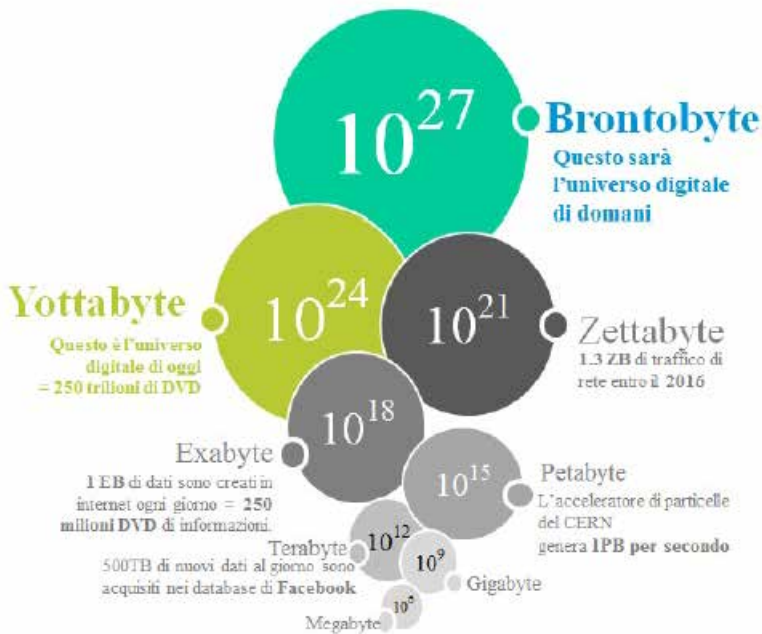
$10^{27}$

Brontobyte

Questo sarà l'universo digitale di domani

Yottabyte

Questo è l'universo digitale di oggi = 250 trilioni di DVD

$10^{24}$

$10^{21}$

Zettabyte

1.3 ZB di traffico di rete entro il 2016

$10^{18}$

Exabyte

1 EB di dati sono creati in internet ogni giorno = 250 milioni DVD di informazioni.

$10^{15}$

Petabyte

L'acceleratore di particelle del CERN genera 1PB per secondo

Terabyte

$10^{12}$

500TB di nuovi dati al giorno sono acquisiti nei database di Facebook

$10^{9}$

Gigabyte

$10^{6}$

Megabyte